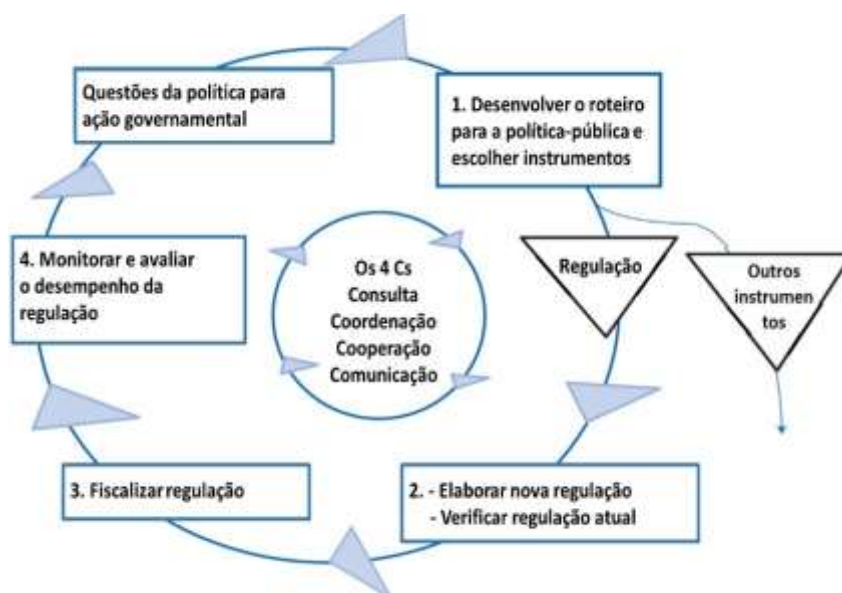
Questões da política para ação governamental

1. Desenvolver o roteiro para a política-pública e escolher instrumentos

Regulação

Outros instrumen tos

4. Monitorar e avaliar o desempenho da regulação

Os 4 Cs
Consulta
Coordenação
Cooperação
Comunicação

3. Fiscalizar regulação

2. - Elaborar nova regulação
- Verificar regulação atual